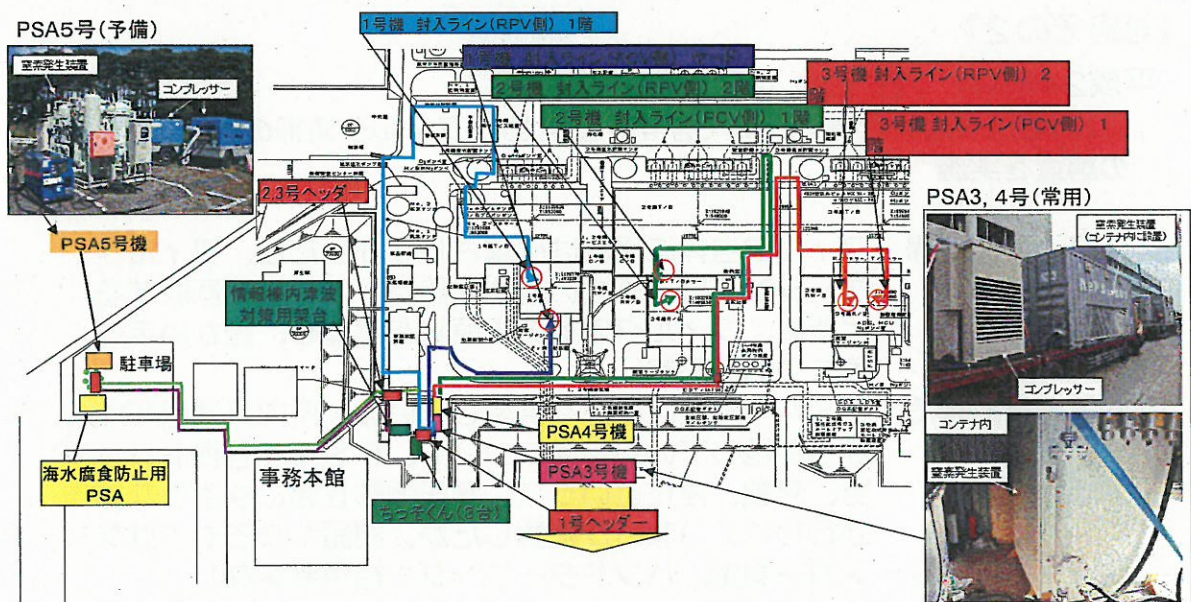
PSA5号(予備)

窒素発生装置

コンプレッサー

PSA5号機

1号機 封入ライン(RPV側) 1階

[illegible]

2号機 封入ライン(RPV側) 2階

2号機 封入ライン(PCV側) 1階

3号機 封入ライン(RPV側) 2階

3号機 封入ライン(PCV側) 1階

2,3号ヘッダー

情報棟内津波対策用架台

駐車場

海水腐食防止用PSA

事務本館

ちっそくん(8台)

PSA4号機

PSA3号機

1号ヘッダー

PSA3, 4号(常用)

窒素発生装置(コンテナ内に設置)

コンプレッサー

コンテナ内

窒素発生装置